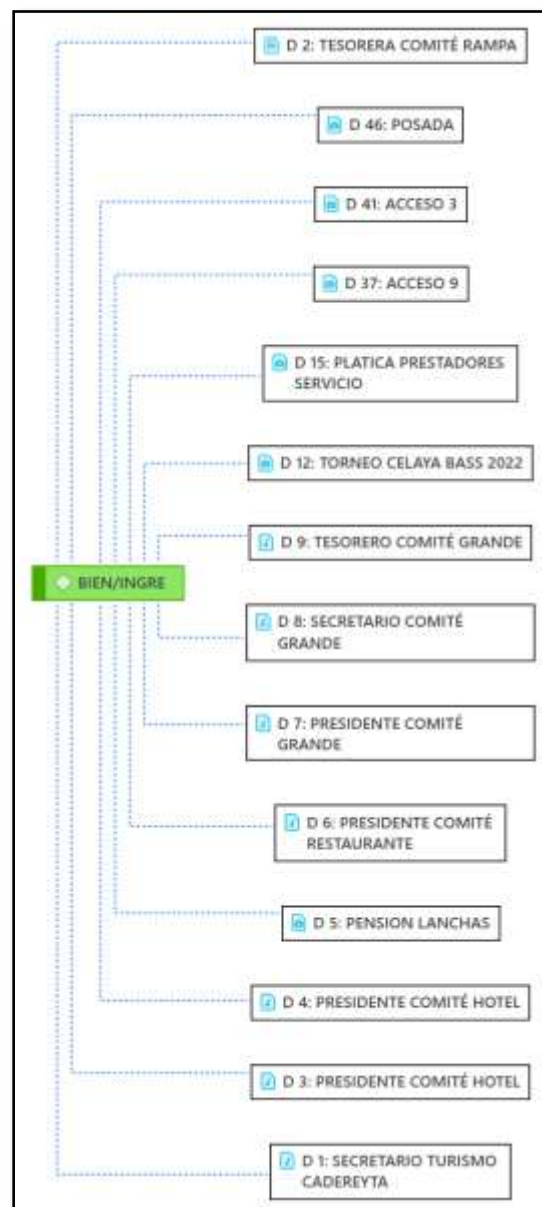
D 2: TESORERA COMITÉ RAMPA

D 46: POSADA

D 41: ACCESO 3

D 37: ACCESO 9

D 15: PLATICA PRESTADORES SERVICIO

D 12: TORNEO CELAYA BASS 2022

D 9: TESORERO COMITÉ GRANDE

BIEN/INGRE

D 8: SECRETARIO COMITÉ GRANDE

D 7: PRESIDENTE COMITÉ GRANDE

D 6: PRESIDENTE COMITÉ RESTAURANTE

D 5: PENSION LANCHAS

D 4: PRESIDENTE COMITÉ HOTEL

D 3: PRESIDENTE COMITÉ HOTEL

D 1: SECRETARIO TURISMO CADEREYTA